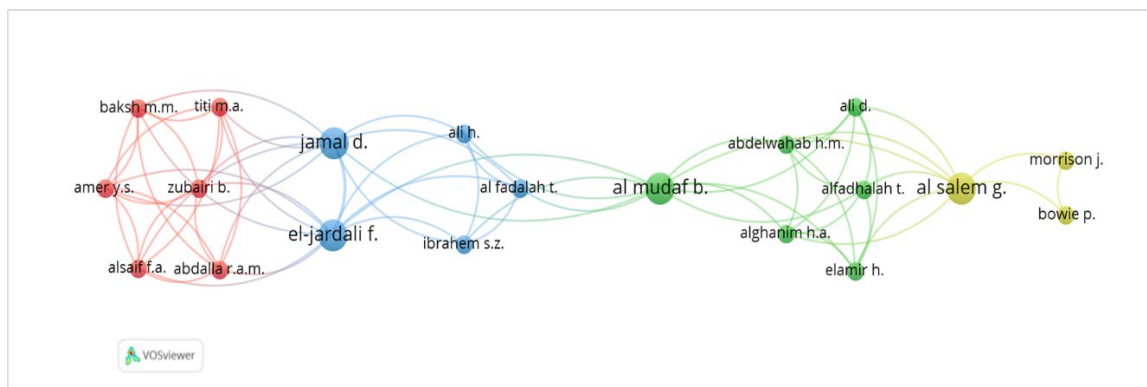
baksh m.m.
titi m.a.
jamal d.
ali h.
ali d.
abdelwahab h.m.
morrison j.
amer y.s.
zubairi b.
al fadalah t.
al mudaf b.
alfadhalah t.
al salem g.
bowie p.
el-jardali f.
ibrahem s.z.
alghanim h.a.
alsaif f.a.
abdalla r.a.m.
elamir h.
VOSviewer